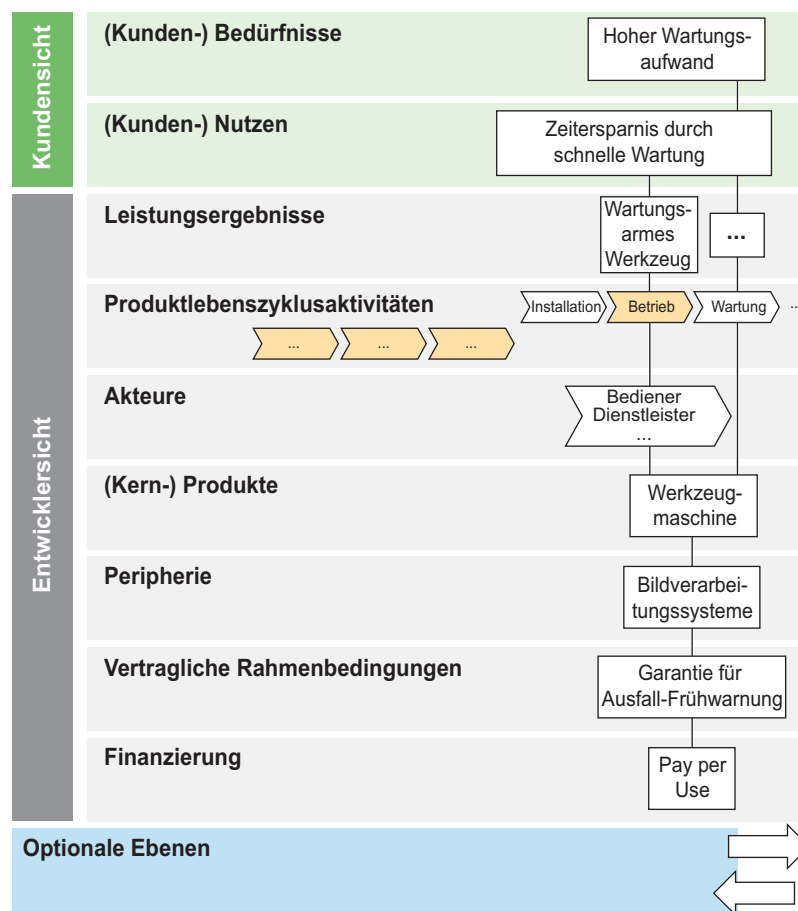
Kundensicht

(Kunden-) Bedürfnisse

Hoher Wartungsaufwand

(Kunden-) Nutzen

Zeitersparnis durch schnelle Wartung

Entwicklersicht

Leistungsergebnisse

Wartungsarmes Werkzeug

...

Produktlebenszyklusaktivitäten

Installation

Betrieb

Wartung

...

...

...

...

Akteure

Bediener Dienstleister ...

(Kern-) Produkte

Werkzeugmaschine

Peripherie

Bildverarbeitungssysteme

Vertragliche Rahmenbedingungen

Garantie für Ausfall-Frühwarnung

Finanzierung

Pay per Use

Optionale Ebenen